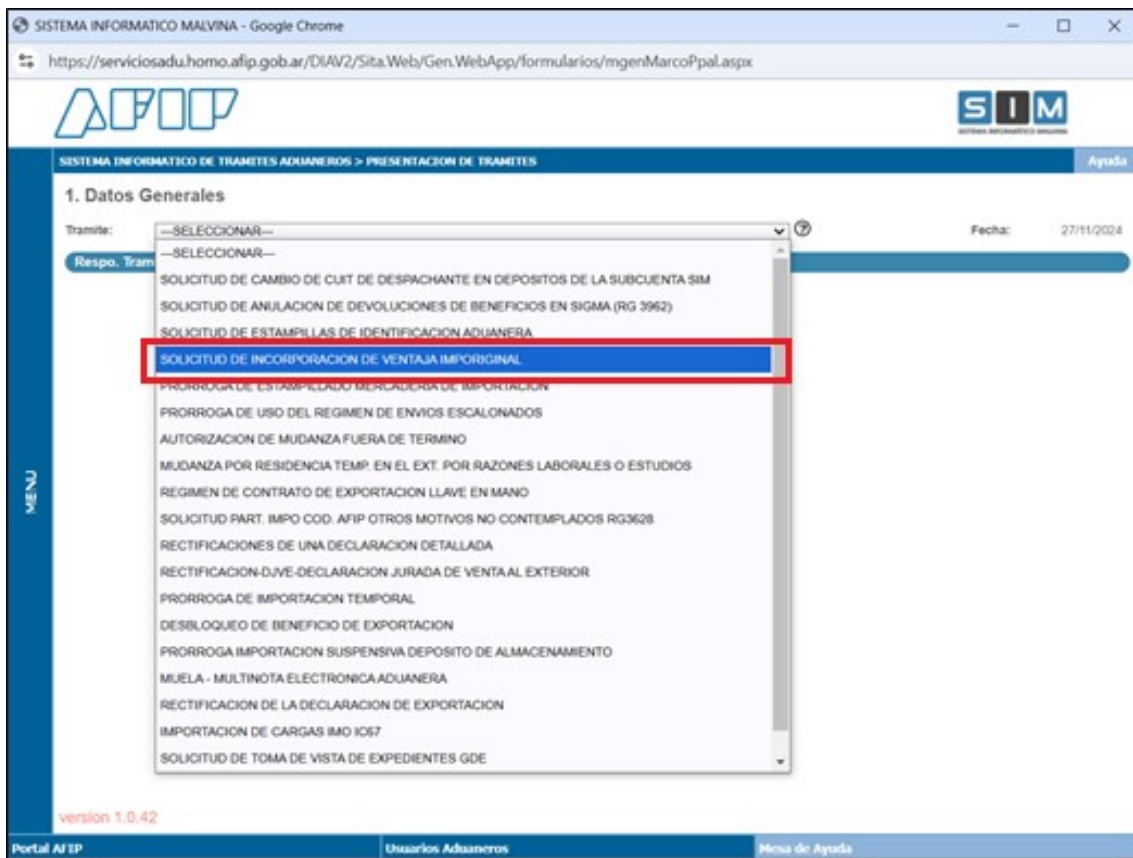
SISTEMA INFORMATICO MALVINA - Google Chrome

https://serviciosadu.homo.afip.gob.ar/DIAV2/Sita.Web/Gen.WebApp/formularios/mgenMarcoPpal.aspx

AFIP

SIM
SISTEMA INFORMATICO MALVINA

SISTEMA INFORMATICO DE TRAMITES ADUANEROS > PRESENTACION DE TRAMITES

Ayuda

1. Datos Generales

Tramite: ---SELECCIONAR---

Fecha: 27/11/2024

Respo. Tram

---SELECCIONAR---
SOLICITUD DE CAMBIO DE CUIT DE DESPACHANTE EN DEPOSITOS DE LA SUBCUENTA SIM
SOLICITUD DE ANULACION DE DEVOLUCIONES DE BENEFICIOS EN SIGMA (RG 3962)
SOLICITUD DE ESTAMPILLAS DE IDENTIFICACION ADUANERA
SOLICITUD DE INCORPORACION DE VENTAJA IMPORIGINAL
PRORROGA DE ESTAMPILLADO MERCADERIA DE IMPORTACION
PRORROGA DE USO DEL REGIMEN DE ENVIOS ESCALONADOS
AUTORIZACION DE MUDANZA FUERA DE TERMINO
MUDANZA POR RESIDENCIA TEMP. EN EL EXT. POR RAZONES LABORALES O ESTUDIOS
REGIMEN DE CONTRATO DE EXPORTACION LLAVE EN MANO
SOLICITUD PART. IMPO COD. AFIP OTROS MOTIVOS NO CONTEMPLADOS RG3628
RECTIFICACIONES DE UNA DECLARACION DETALLADA
RECTIFICACION-DJVE-DECLARACION JURADA DE VENTA AL EXTERIOR
PRORROGA DE IMPORTACION TEMPORAL
DESBLOQUEO DE BENEFICIO DE EXPORTACION
PRORROGA IMPORTACION SUSPENSIVA DEPOSITO DE ALMACENAMIENTO
MUELA - MULTINOTA ELECTRONICA ADUANERA
RECTIFICACION DE LA DECLARACION DE EXPORTACION
IMPORTACION DE CARGAS IMO IC67
SOLICITUD DE TOMA DE VISTA DE EXPEDIENTES GDE

MENU

version 1.0.42

Portal AFIP

Usuarios Aduaneros

Mesa de Ayuda